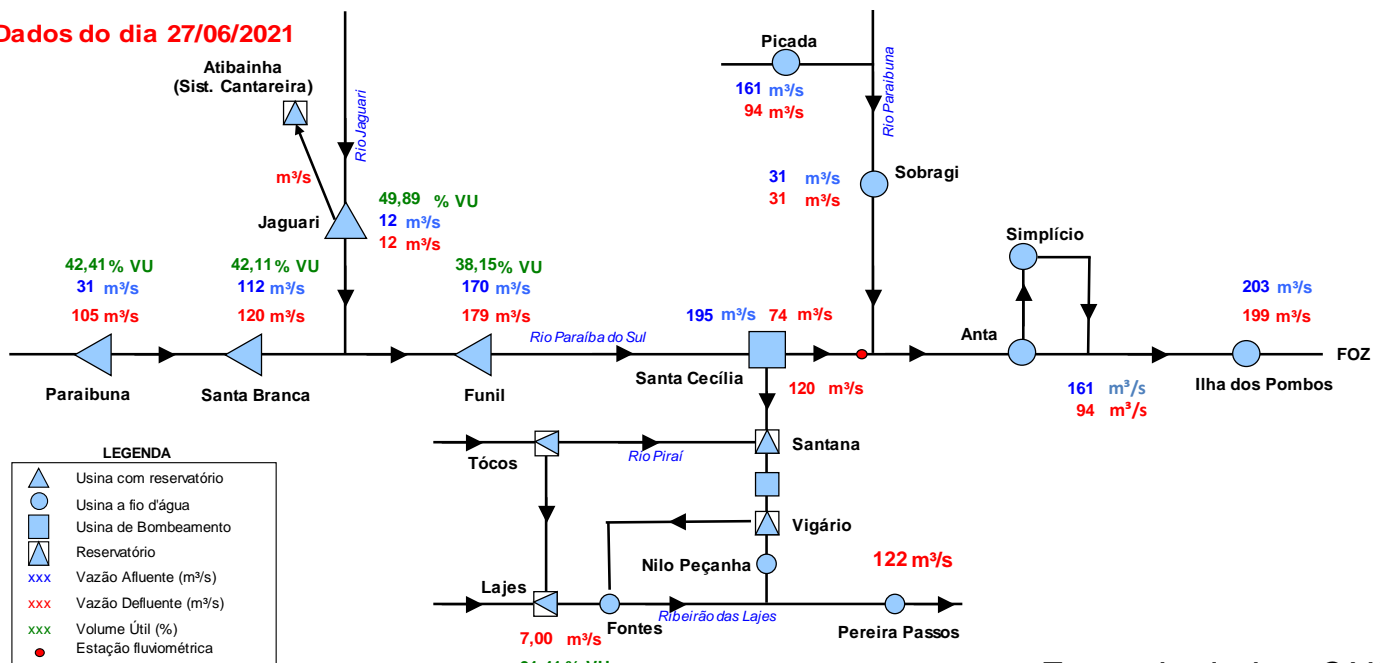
Dados do dia 27/06/2021

Atibainha
(Sist. Cantareira)

m³/s

Rio Jaguari

Jaguari

49,89 % VU
12 m³/s
12 m³/s

Picada

161 m³/s
94 m³/s

Rio Paraibuna

31 m³/s
31 m³/s

Sobragi

Simplício

42,41 % VU
31 m³/s
105 m³/s

42,11 % VU
112 m³/s
120 m³/s

38,15 % VU
170 m³/s
179 m³/s

Rio Paraíba do Sul

195 m³/s 74 m³/s

Anta

203 m³/s
199 m³/s

FOZ

Paraibuna

Santa Branca

Funil

Santa Cecília

120 m³/s

161 m³/s
94 m³/s

Ilha dos Pombos

LEGENDA

Usina com reservatório
Usina a fio d'água
Usina de Bombeamento
Reservatório
xxx Vazão Afluente (m³/s)
xxx Vazão Defluente (m³/s)
xxx Volume Útil (%)
Estação fluviométrica

Tócos

Rio Piraí

Santana

Vigário

Nilo Peçanha

122 m³/s

Lajes

Fontes

Ribeirão das Lajes

Pereira Passos

7,00 m³/s

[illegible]